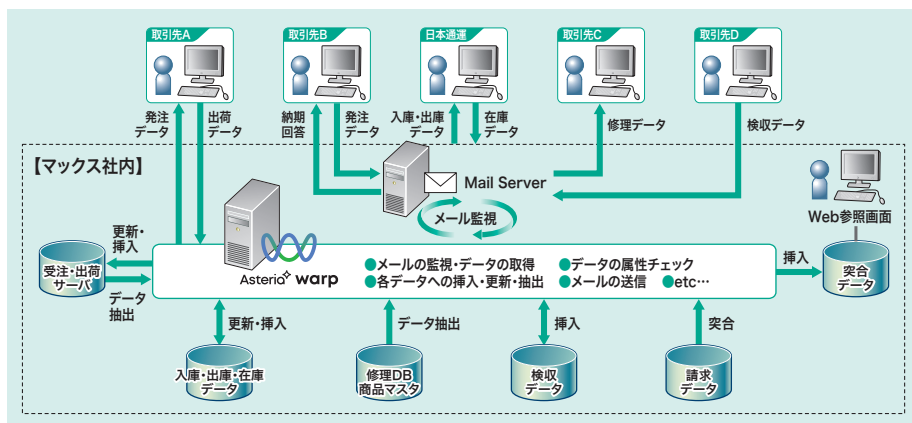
取引先A

取引先B

日本通運

取引先C

取引先D

発注データ

出荷データ

納期回答

発注データ

入庫・出庫データ

在庫データ

修理データ

検収データ

【マックス社内】

Mail Server

メール監視

Web参照画面

更新・挿入

受注・出荷サーバ

データ抽出

Asteria warp

●メールの監視・データの取得
●各データへの挿入・更新・抽出
●データの属性チェック
●メールの送信
●etc…

挿入

突合データ

更新・挿入

データ抽出

挿入

突合

入庫・出庫・在庫データ

修理DB商品マスタ

検収データ

請求データ